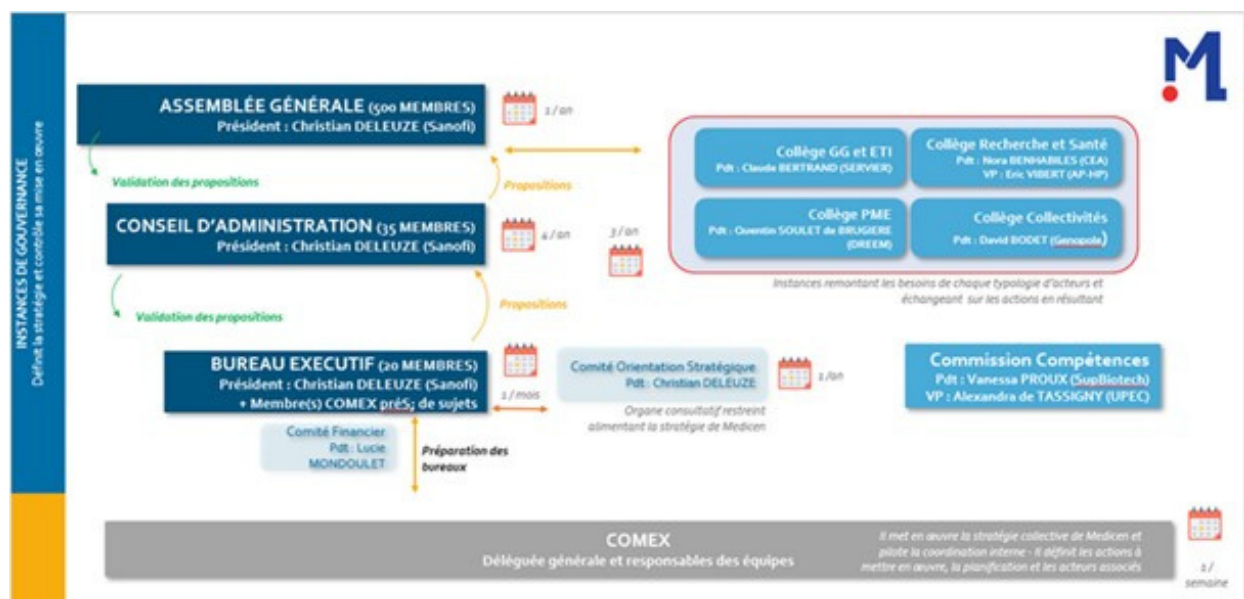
INSTANCES DE GOUVERNANCE
Définit la stratégie et contrôle sa mise en œuvre

ASSEMBLÉE GÉNÉRALE (500 MEMBRES)
Président : Christian DELEUZE (Sanofi)

1/an

Validation des propositions

Propositions

CONSEIL D'ADMINISTRATION (35 MEMBRES)
Président : Christian DELEUZE (Sanofi)

4/an

3/an

Validation des propositions

Propositions

BUREAU EXECUTIF (20 MEMBRES)
Président : Christian DELEUZE (Sanofi)
+ Membre(s) COMEX préS; de sujets

1/mois

Comité Financier
Pdt : Lucie MONDOULET

Préparation des bureaux

Collège GG et ETI
Pdt : Claude BERTRAND (SERVIER)

Collège Recherche et Santé
Pdt : Nora BENHABILES (CEA)
VP : Eric VIBERT (AP-HP)

Collège PME
Pdt : Quentin SOULET de BRUGIERE (DREEM)

Collège Collectivités
Pdt : David BODET (Genopole)

Instances remontant les besoins de chaque typologie d'acteurs et échangeant sur les actions en résultant

Comité Orientation Stratégique
Pdt : Christian DELEUZE

1/an

Organe consultatif restreint alimentant la stratégie de Medicen

Commission Compétences
Pdt : Vanessa PROUX (SupBiotech)
VP : Alexandra de TASSIGNY (UPEC)

COMEX
Déléguée générale et responsables des équipes

Il met en œuvre la stratégie collective de Medicen et pilote la coordination interne - Il définit les actions à mettre en œuvre, la planification et les acteurs associés

1/semaine